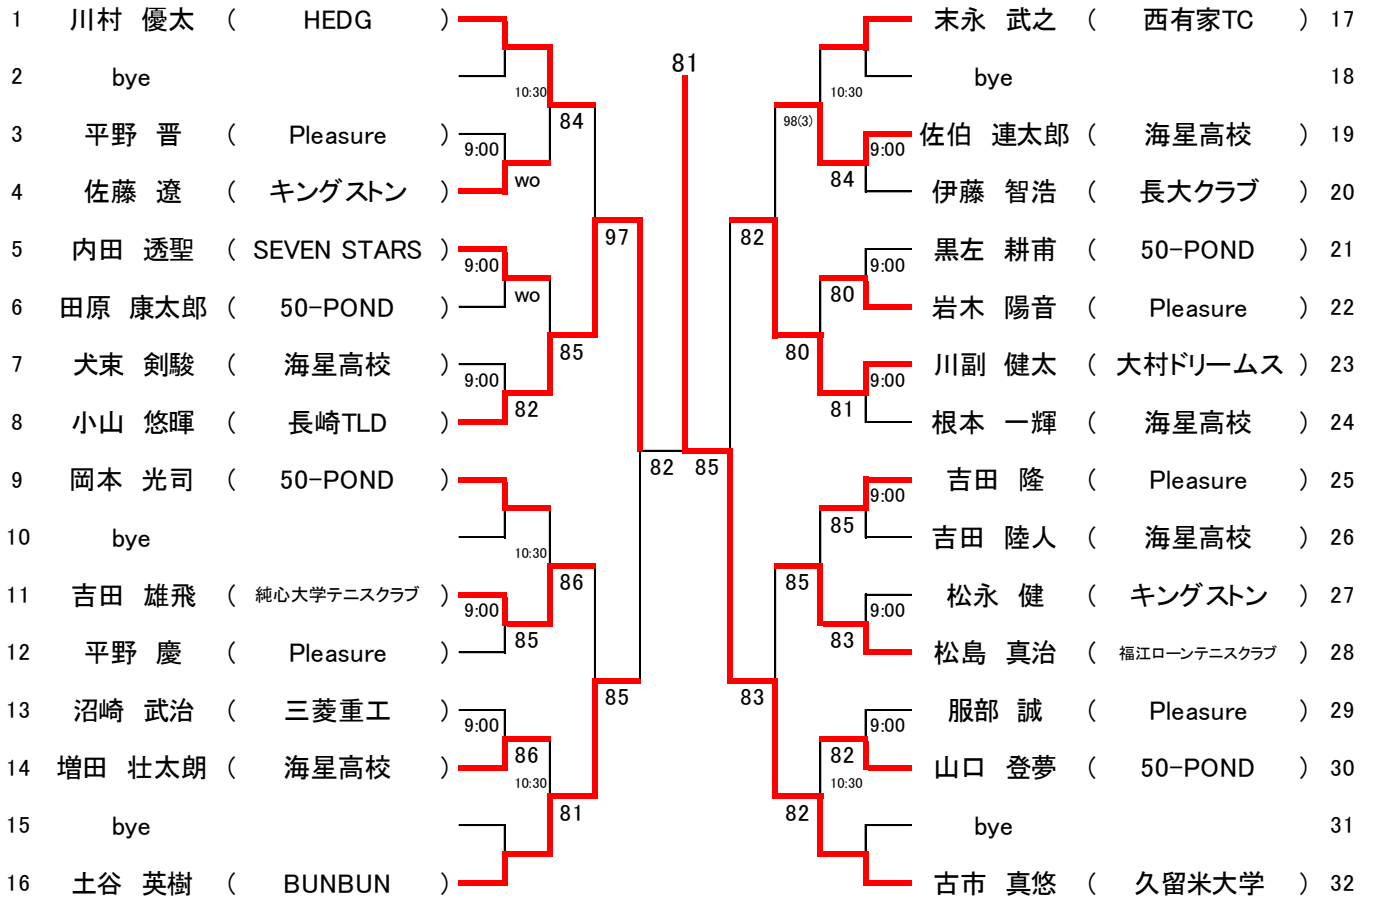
1 川村 優太 ( HEDG )
2 bye
3 平野 晋 ( Pleasure )
4 佐藤 遼 ( キングストン )
5 内田 透聖 ( SEVEN STARS )
6 田原 康太郎 ( 50-POND )
7 犬束 剣駿 ( 海星高校 )
8 小山 悠暉 ( 長崎TLD )
9 岡本 光司 ( 50-POND )
10 bye
11 吉田 雄飛 ( 純心大学テニスクラブ )
12 平野 慶 ( Pleasure )
13 沼崎 武治 ( 三菱重工 )
14 増田 壮太朗 ( 海星高校 )
15 bye
16 土谷 英樹 ( BUNBUN )

10:30
84
9:00
wo
97
9:00
wo
85
9:00
82
10:30
86
9:00
85
85
9:00
86
10:30
81
82
81
85

末永 武之 ( 西有家TC ) 17
bye 18
佐伯 連太郎 ( 海星高校 ) 19
伊藤 智浩 ( 長大クラブ ) 20
黒左 耕甫 ( 50-POND ) 21
岩木 陽音 ( Pleasure ) 22
川副 健太 ( 大村ドリームス ) 23
根本 一輝 ( 海星高校 ) 24
吉田 隆 ( Pleasure ) 25
吉田 陸人 ( 海星高校 ) 26
松永 健 ( キングストン ) 27
松島 真治 ( 福江ローンテニスクラブ ) 28
服部 誠 ( Pleasure ) 29
山口 登夢 ( 50-POND ) 30
bye 31
古市 真悠 ( 久留米大学 ) 32

10:30
98(3)
9:00
84
82
9:00
80
80
9:00
81
9:00
85
85
9:00
83
83
9:00
82
10:30
82